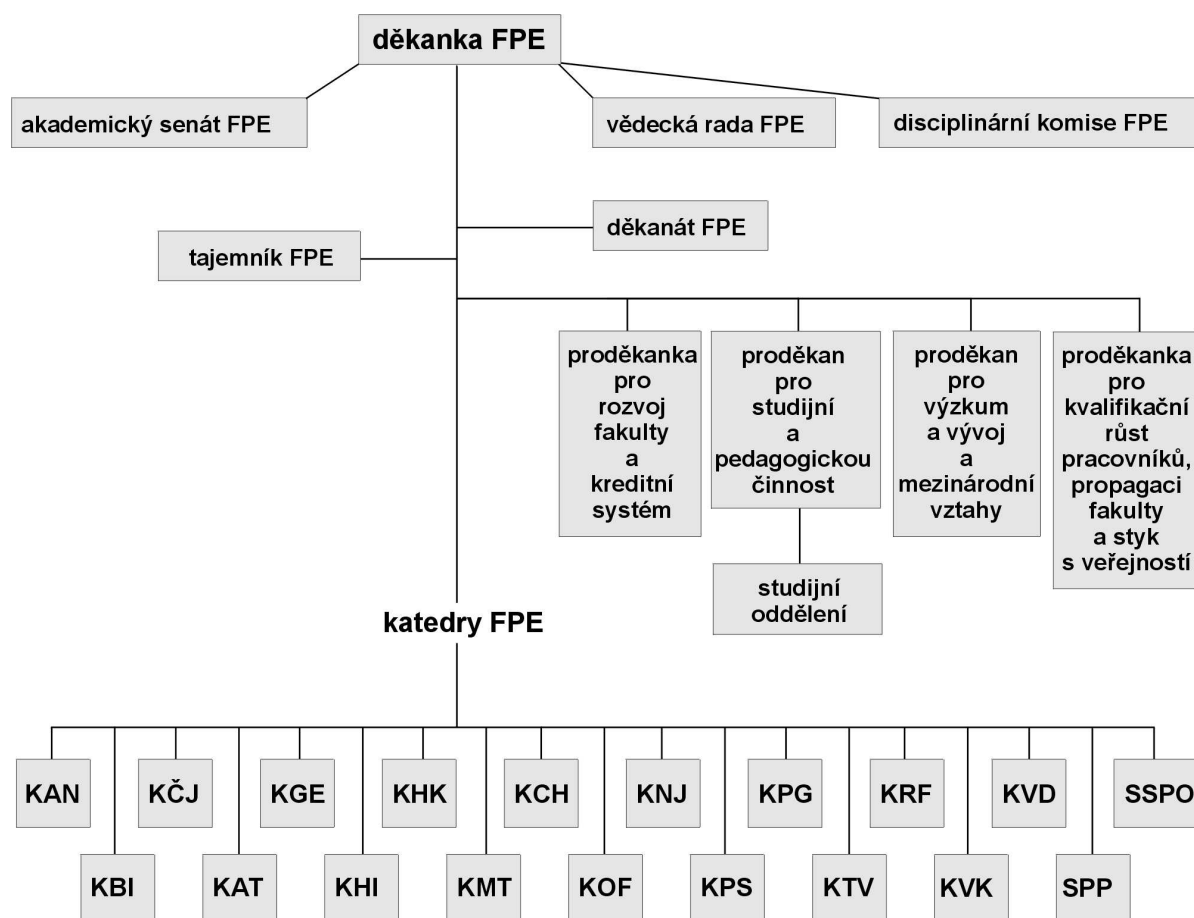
děkanka FPE

akademický senát FPE

vědecká rada FPE

disciplinární komise FPE

tajemník FPE

děkanát FPE

proděkanka pro rozvoj fakulty a kreditní systém

proděkan pro studijní a pedagogickou činnost

studijní oddělení

proděkan pro výzkum a vývoj a mezinárodní vztahy

proděkanka pro kvalifikační růst pracovníků, propagaci fakulty a styk s veřejností

katedry FPE

KAN

KBI

KČJ

KAT

KGE

KHI

KHK

KMT

KCH

KOF

KNJ

KPS

KPG

KTV

KRF

KVK

KVD

SPP

SSPO